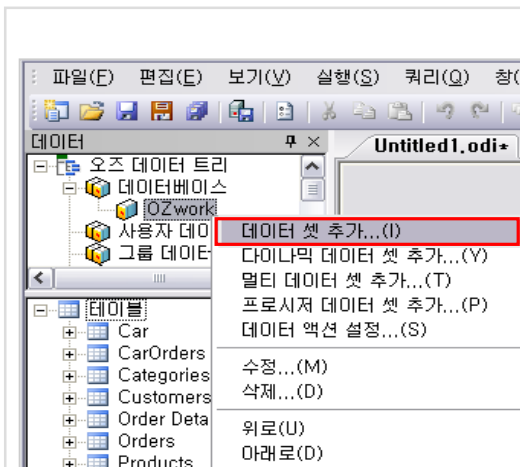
파일(F) 편집(E) 보기(V) 실행(S) 쿼리(Q) 창(

데이터
Untitled1.odi*
오즈 데이터 트리
데이터베이스
OZwork
사용자 데이
그룹 데이터
데이터 셋 추가...(I)
다이나믹 데이터 셋 추가...(Y)
멀티 데이터 셋 추가...(T)
프로시저 데이터 셋 추가...(P)
데이터 액션 설정...(S)
수정...(M)
삭제...(D)
위로(U)
아래로(D)
테이블
Car
CarOrders
Categories
Customers
Order Deta
Orders
Products